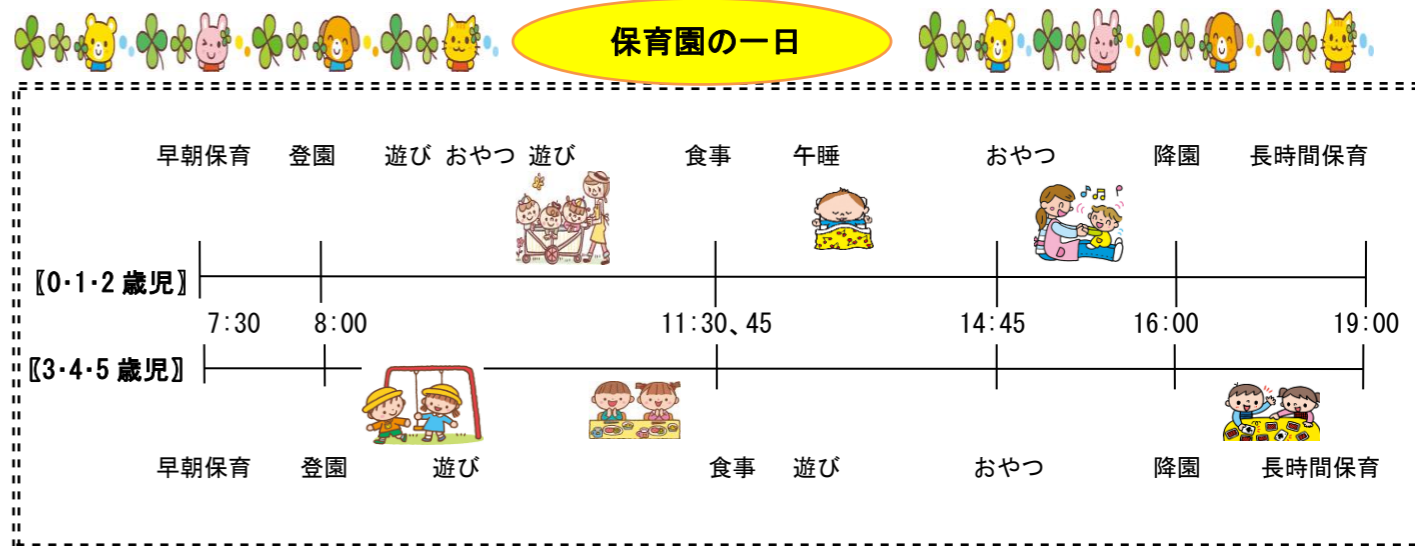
保育園の一日

早朝保育　登園　遊び　おやつ　遊び　食事　午睡　おやつ　降園　長時間保育

【0・1・2 歳児】

7:30　8:00　11:30、45　14:45　16:00　19:00

【3・4・5 歳児】

早朝保育　登園　遊び　食事　遊び　おやつ　降園　長時間保育